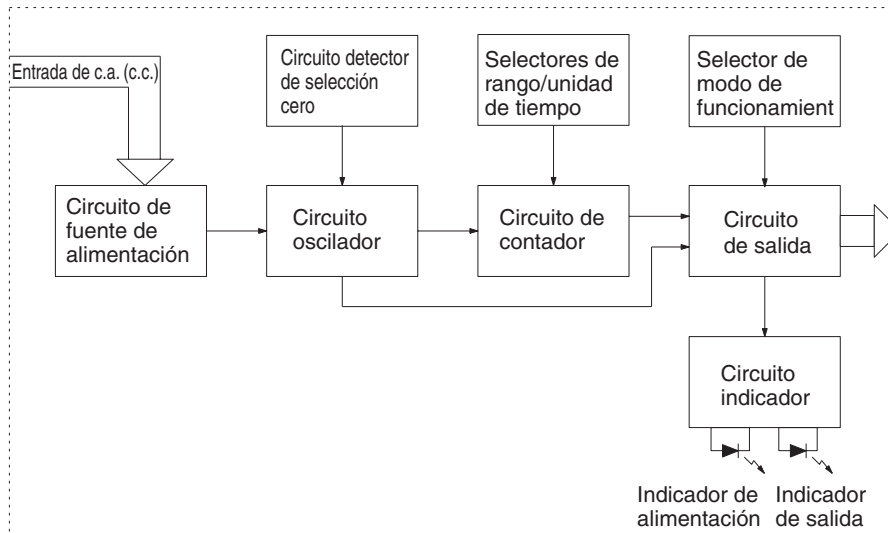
Entrada de c.a. (c.c.)

Circuito detector de selección cero

Selectores de rango/unidad de tiempo

Selector de modo de funcionamient

Circuito de fuente de alimentación

Circuito oscilador

Circuito de contador

Circuito de salida

Circuito indicador

Indicador de alimentación

Indicador de salida